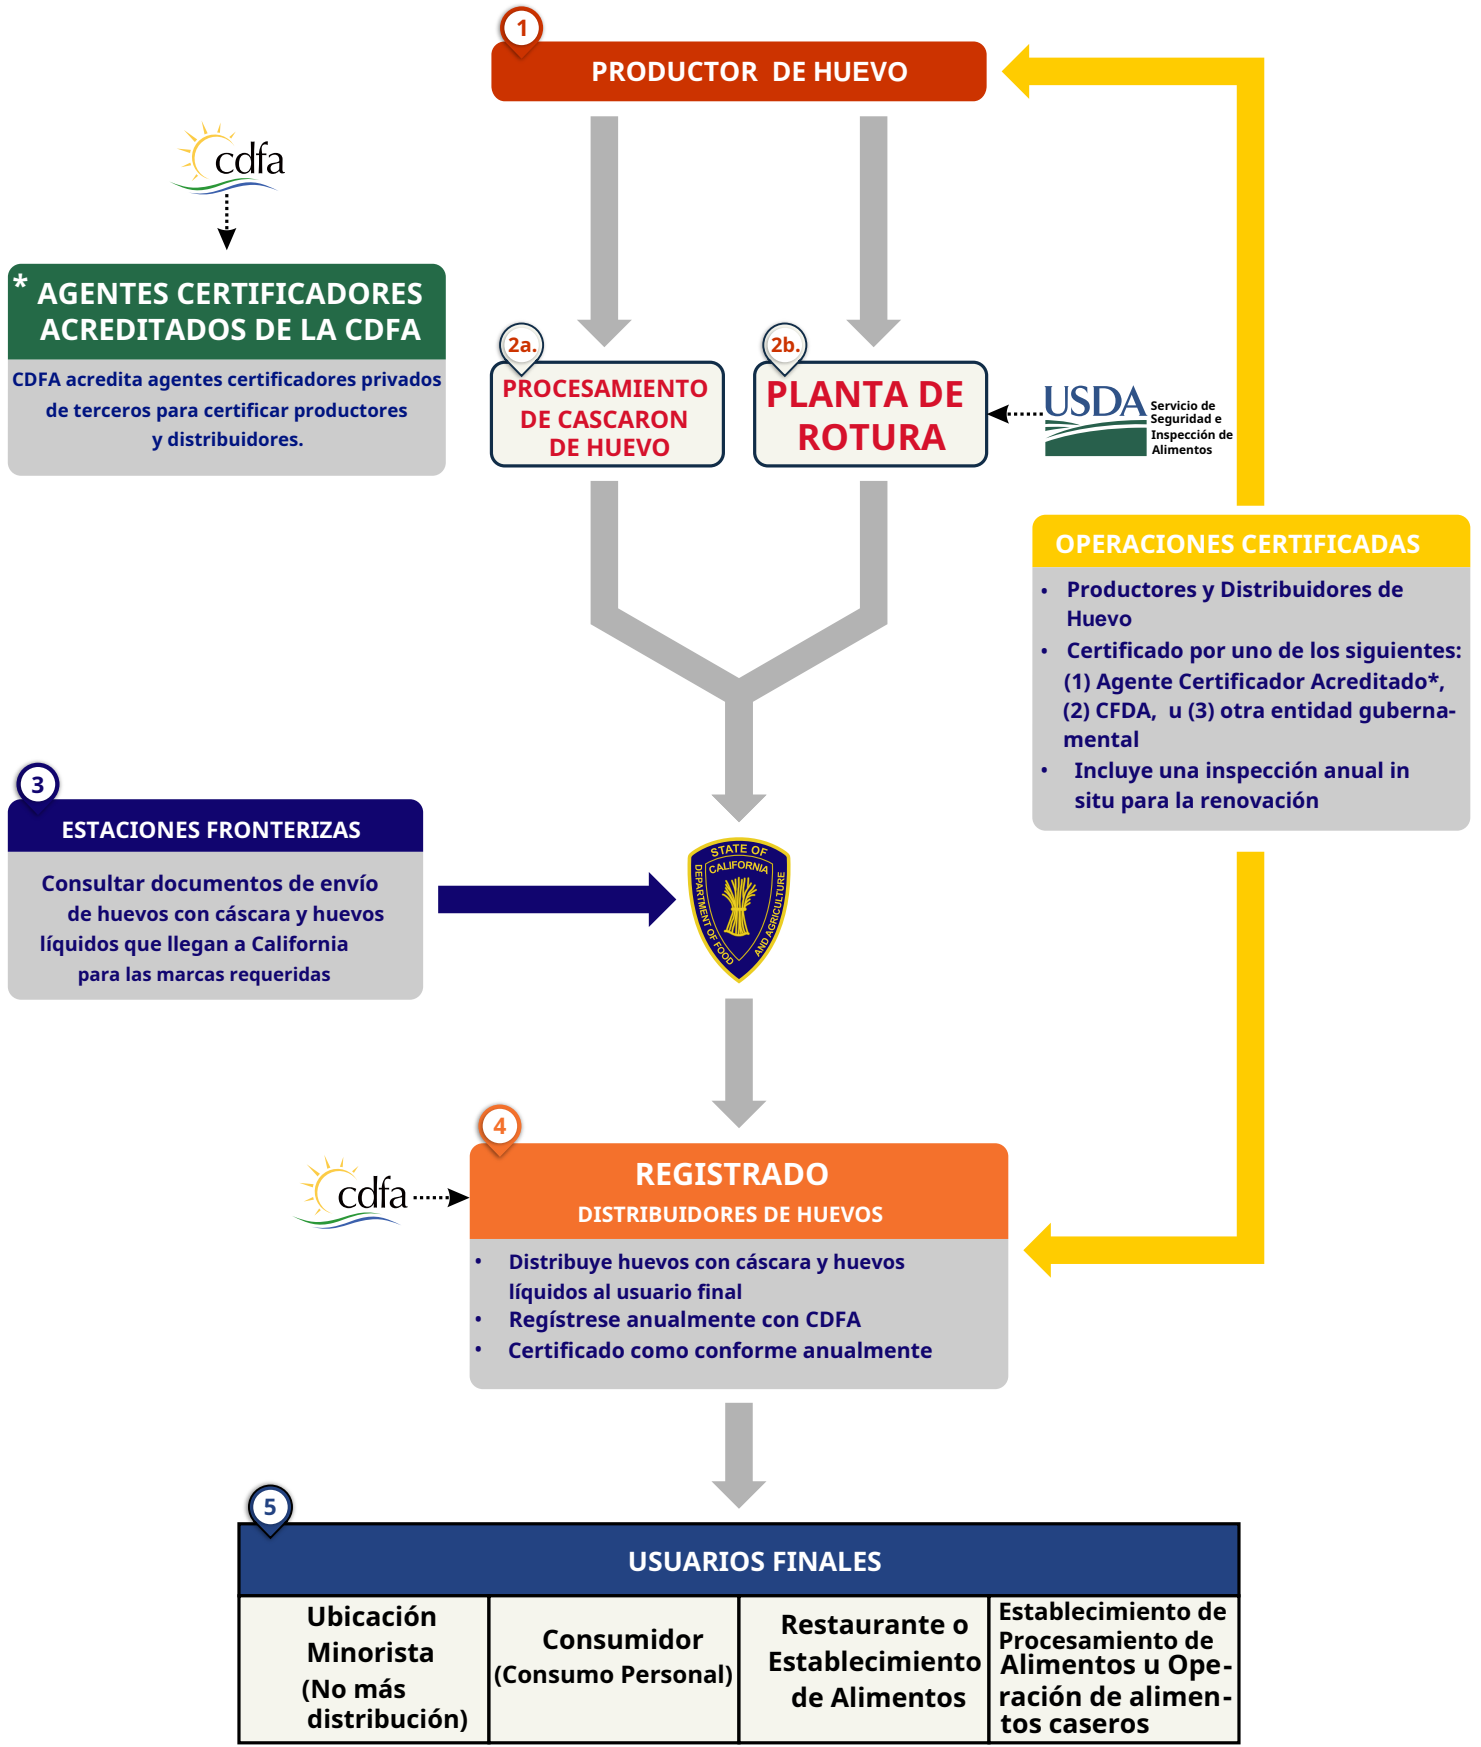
1

PRODUCTOR DE HUEVO

cdfa

* AGENTES CERTIFICADORES ACREDITADOS DE LA CDFA

CDFA acredita agentes certificadores privados de terceros para certificar productores y distribuidores.

2a.

PROCESAMIENTO DE CASCARON DE HUEVO

2b.

PLANTA DE ROTURA

USDA Servicio de Seguridad e Inspección de Alimentos

OPERACIONES CERTIFICADAS

- Productores y Distribuidores de Huevo
- Certificado por uno de los siguientes: (1) Agente Certificador Acreditado*, (2) CFDA, u (3) otra entidad gubernamental
- Incluye una inspección anual in situ para la renovación

3

ESTACIONES FRONTERIZAS

Consultar documentos de envío de huevos con cáscara y huevos líquidos que llegan a California para las marcas requeridas

STATE OF CALIFORNIA DEPARTMENT OF FOOD AND AGRICULTURE

4

cdfa

REGISTRADO
DISTRIBUIDORES DE HUEVOS

- Distribuye huevos con cáscara y huevos líquidos al usuario final
- Regístrese anualmente con CDFA
- Certificado como conforme anualmente

5

USUARIOS FINALES

| Ubicación Minorista (No más distribución) | Consumidor (Consumo Personal) | Restaurante o Establecimiento de Alimentos | Establecimiento de Procesamiento de Alimentos u Operación de alimentos caseros |
|---|---|---|---|